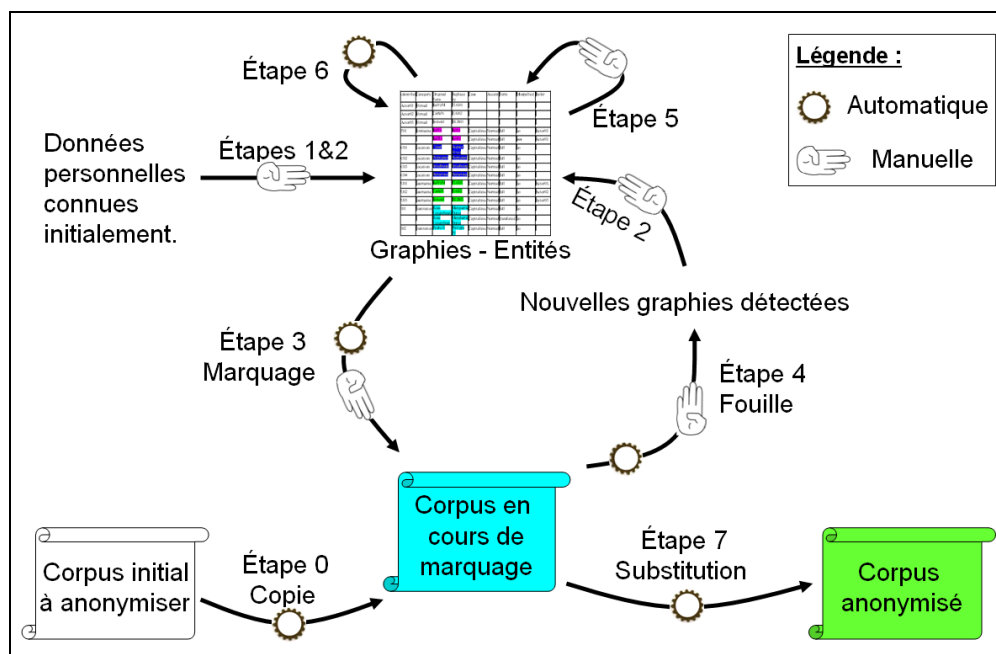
Légende :

Automatique

Manuelle

Étape 6

Étape 5

Données personnelles connues initialement.

Étapes 1&2

Étape 2

Graphies - Entités

Nouvelles graphies détectées

Étape 3
Marquage

Étape 4
Fouille

Corpus initial à anonymiser

Étape 0
Copie

Corpus en cours de marquage

Étape 7
Substitution

Corpus anonymisé